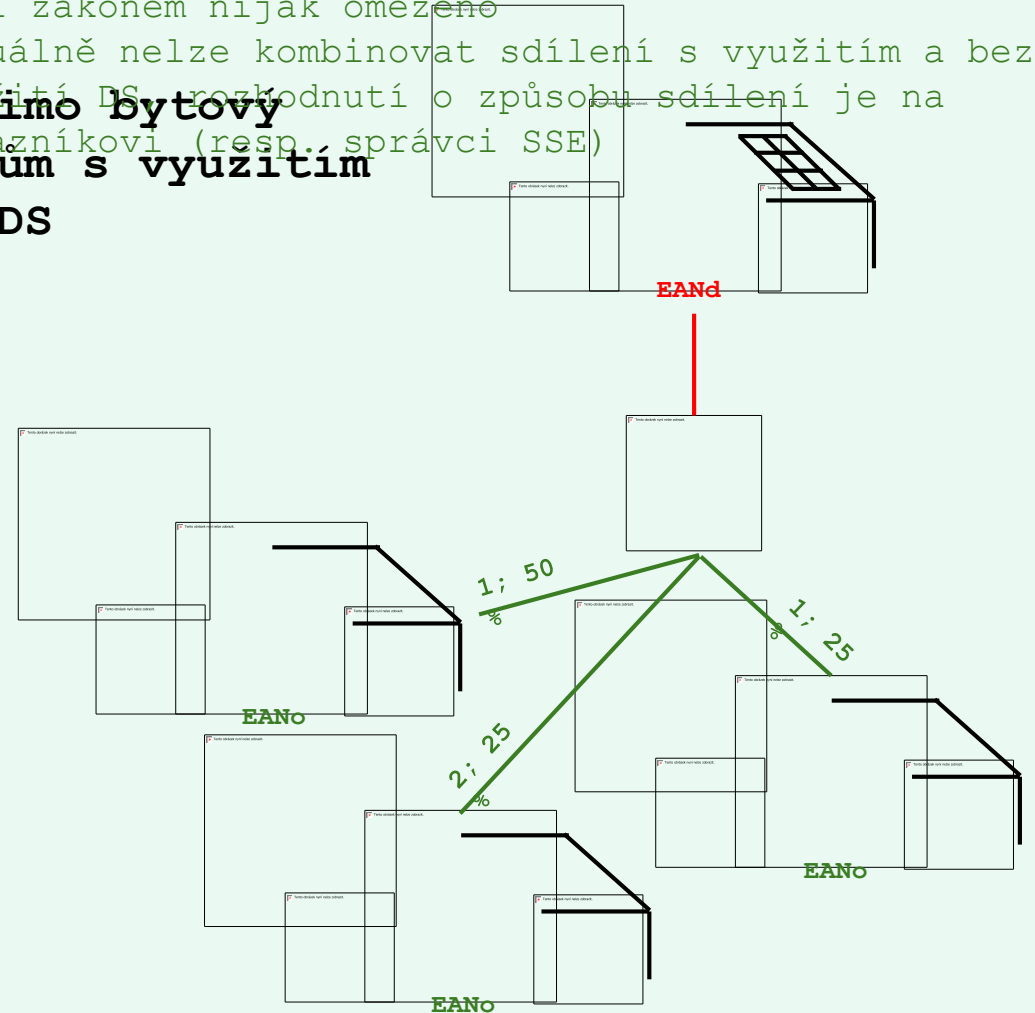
zákonem nijak omezeno
uálně nelze kombinovat sdílení s využitím a bez
ití DS, rozhodnutí o způsobu sdílení je na
zníkovi (resp. správci SSE)

imo bytový
ům s využitím
DS

EANd

1; 50 %

1; 25 %

2; 25 %

EANo

EANo

EANo

Tento obrázek nyní nelze zobrazit.